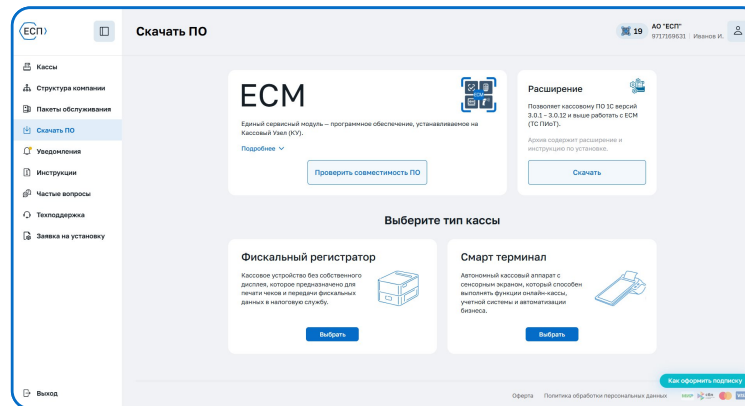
ЕСП

Кассы
Структура компании
Пакеты обслуживания
Скачать ПО
Уведомления
Инструкции
Частые вопросы
Техподдержка
Заявка на установку

Выход

Скачать ПО

19 АО "ЕСП" 9717169631 | Иванов И.

ECM

Единый сервисный модуль – программное обеспечение, устанавливаемое на Кассовый Узел (КУ).

Подробнее

Проверить совместимость ПО

Расширение

Позволяет кассовому ПО 1С версий 3.0.1 - 3.0.12 и выше работать с ECM (ТС ПИоТ).

Архив содержит расширение и инструкцию по установке.

Скачать

Выберите тип кассы

Фискальный регистратор

Кассовое устройство без собственного дисплея, которое предназначено для печати чеков и передачи фискальных данных в налоговую службу.

Выбрать

Смарт терминал

Автономный кассовый аппарат с сенсорным экраном, который способен выполнять функции онлайн-кассы, учетной системы и автоматизации бизнеса.

Выбрать

Оферта Политика обработки персональных данных

Как оформить подписку